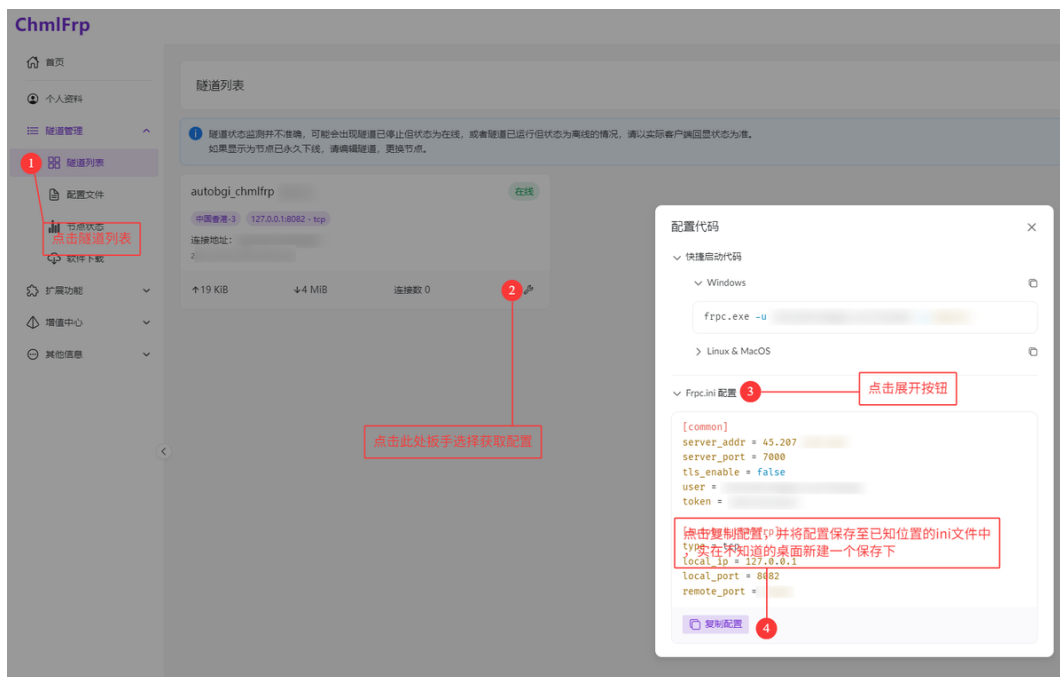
ChmlFrp

首页
个人资料
隧道管理
1 隧道列表
配置文件
节点状态
点击隧道列表
软件下载
扩展功能
增值中心
其他信息

隧道列表

隧道状态监测并不准确，可能会出现隧道已停止但状态为在线，或者隧道已运行但状态为离线的情况，请以实际客户端回显状态为准。
如果显示为节点已永久下线，请编辑隧道，更换节点。

autobgi_chmlfrp
在线
中国香港-3 127.0.0.1:8082 - tcp
连接地址：
↑19 KiB ↓4 MiB 连接数 0
2

点击此处扳手选择获取配置

配置代码
快捷启动代码
Windows
frpc.exe -u
Linux & MacOS
Frpc.ini 配置 3
点击展开按钮
[common]
server_addr = 45.207
server_port = 7000
tls_enable = false
user =
token =
点击复制配置，并将配置保存至已知位置的ini文件中
实在不知道的桌面新建一个保存下
type = tcp
local_ip = 127.0.0.1
local_port = 8082
remote_port =
复制配置
4